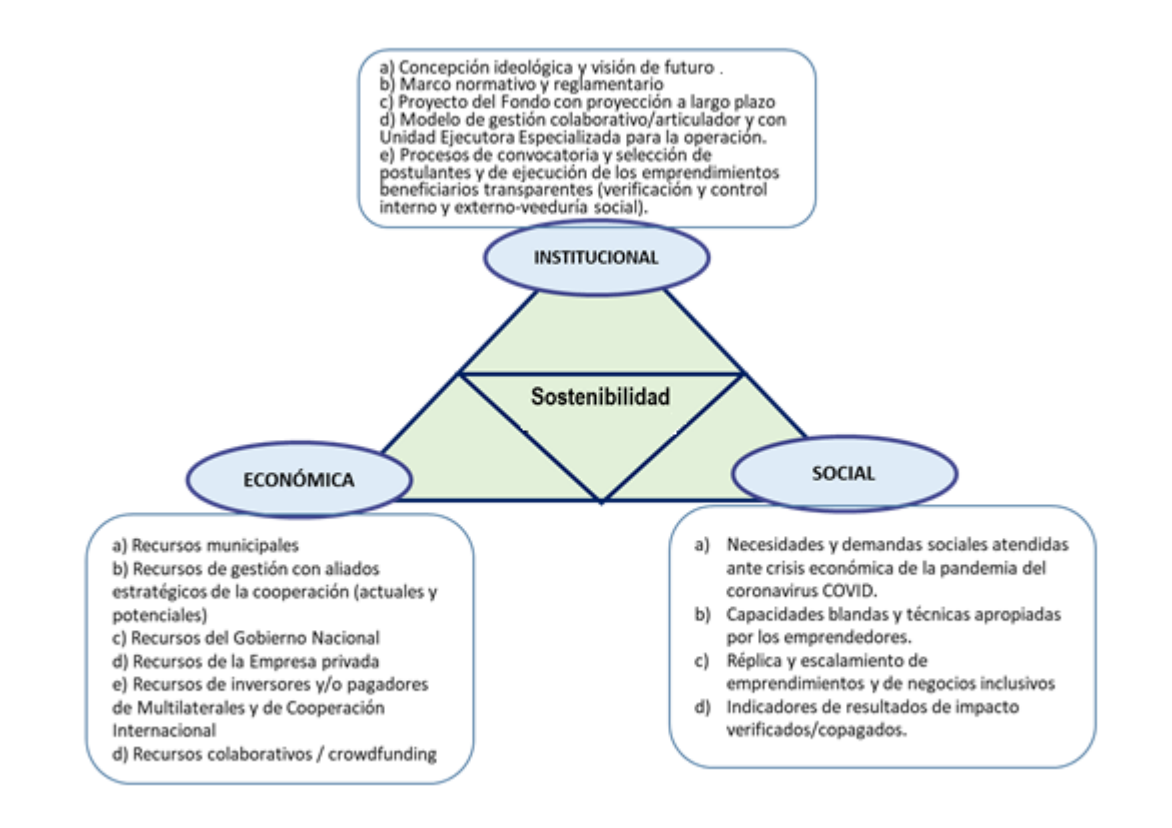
a) Concepción ideológica y visión de futuro .
b) Marco normativo y reglamentario
c) Proyecto del Fondo con proyección a largo plazo
d) Modelo de gestión colaborativo/articulador y con Unidad Ejecutora Especializada para la operación.
e) Procesos de convocatoria y selección de postulantes y de ejecución de los emprendimientos beneficiarios transparentes (verificación y control interno y externo-veeduría social).

INSTITUCIONAL

Sostenibilidad

ECONÓMICA

SOCIAL

a) Recursos municipales
b) Recursos de gestión con aliados estratégicos de la cooperación (actuales y potenciales)
c) Recursos del Gobierno Nacional
d) Recursos de la Empresa privada
e) Recursos de inversores y/o pagadores de Multilaterales y de Cooperación Internacional
d) Recursos colaborativos / crowdfunding

a) Necesidades y demandas sociales atendidas ante crisis económica de la pandemia del coronavirus COVID.
b) Capacidades blandas y técnicas apropiadas por los emprendedores.
c) Réplica y escalamiento de emprendimientos y de negocios inclusivos
d) Indicadores de resultados de impacto verificados/copagados.